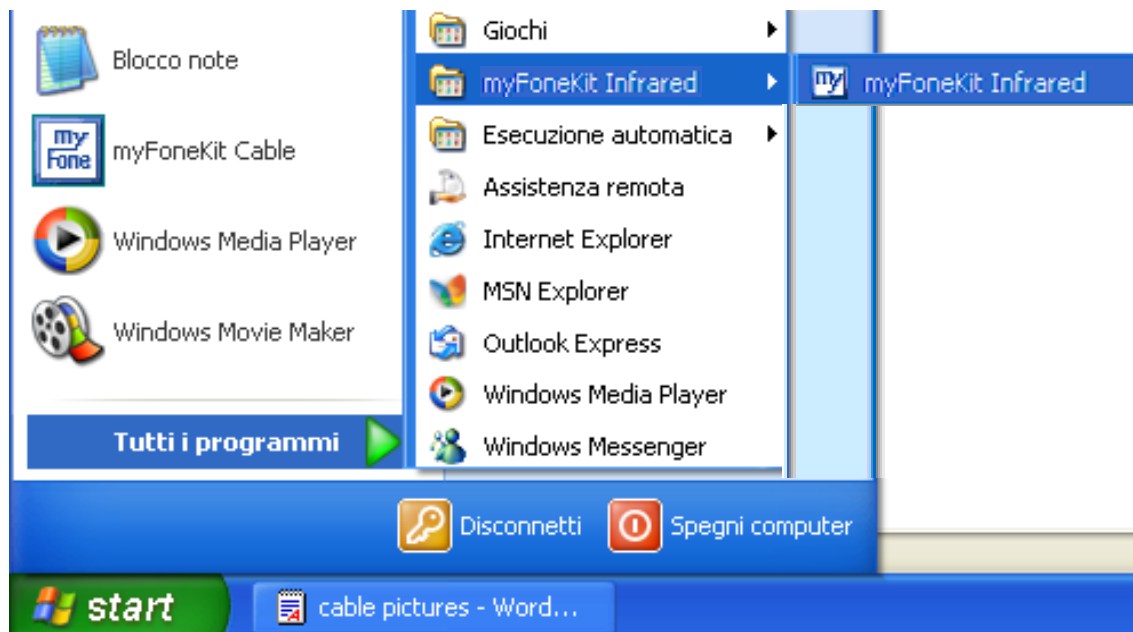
Blocco note

my Fone myFoneKit Cable

Windows Media Player

Windows Movie Maker

Tutti i programmi

Giochi
myFoneKit Infrared
Esecuzione automatica
Assistenza remota
Internet Explorer
MSN Explorer
Outlook Express
Windows Media Player
Windows Messenger

my myFoneKit Infrared

Disconnetti
Spegni computer

start
cable pictures - Word...